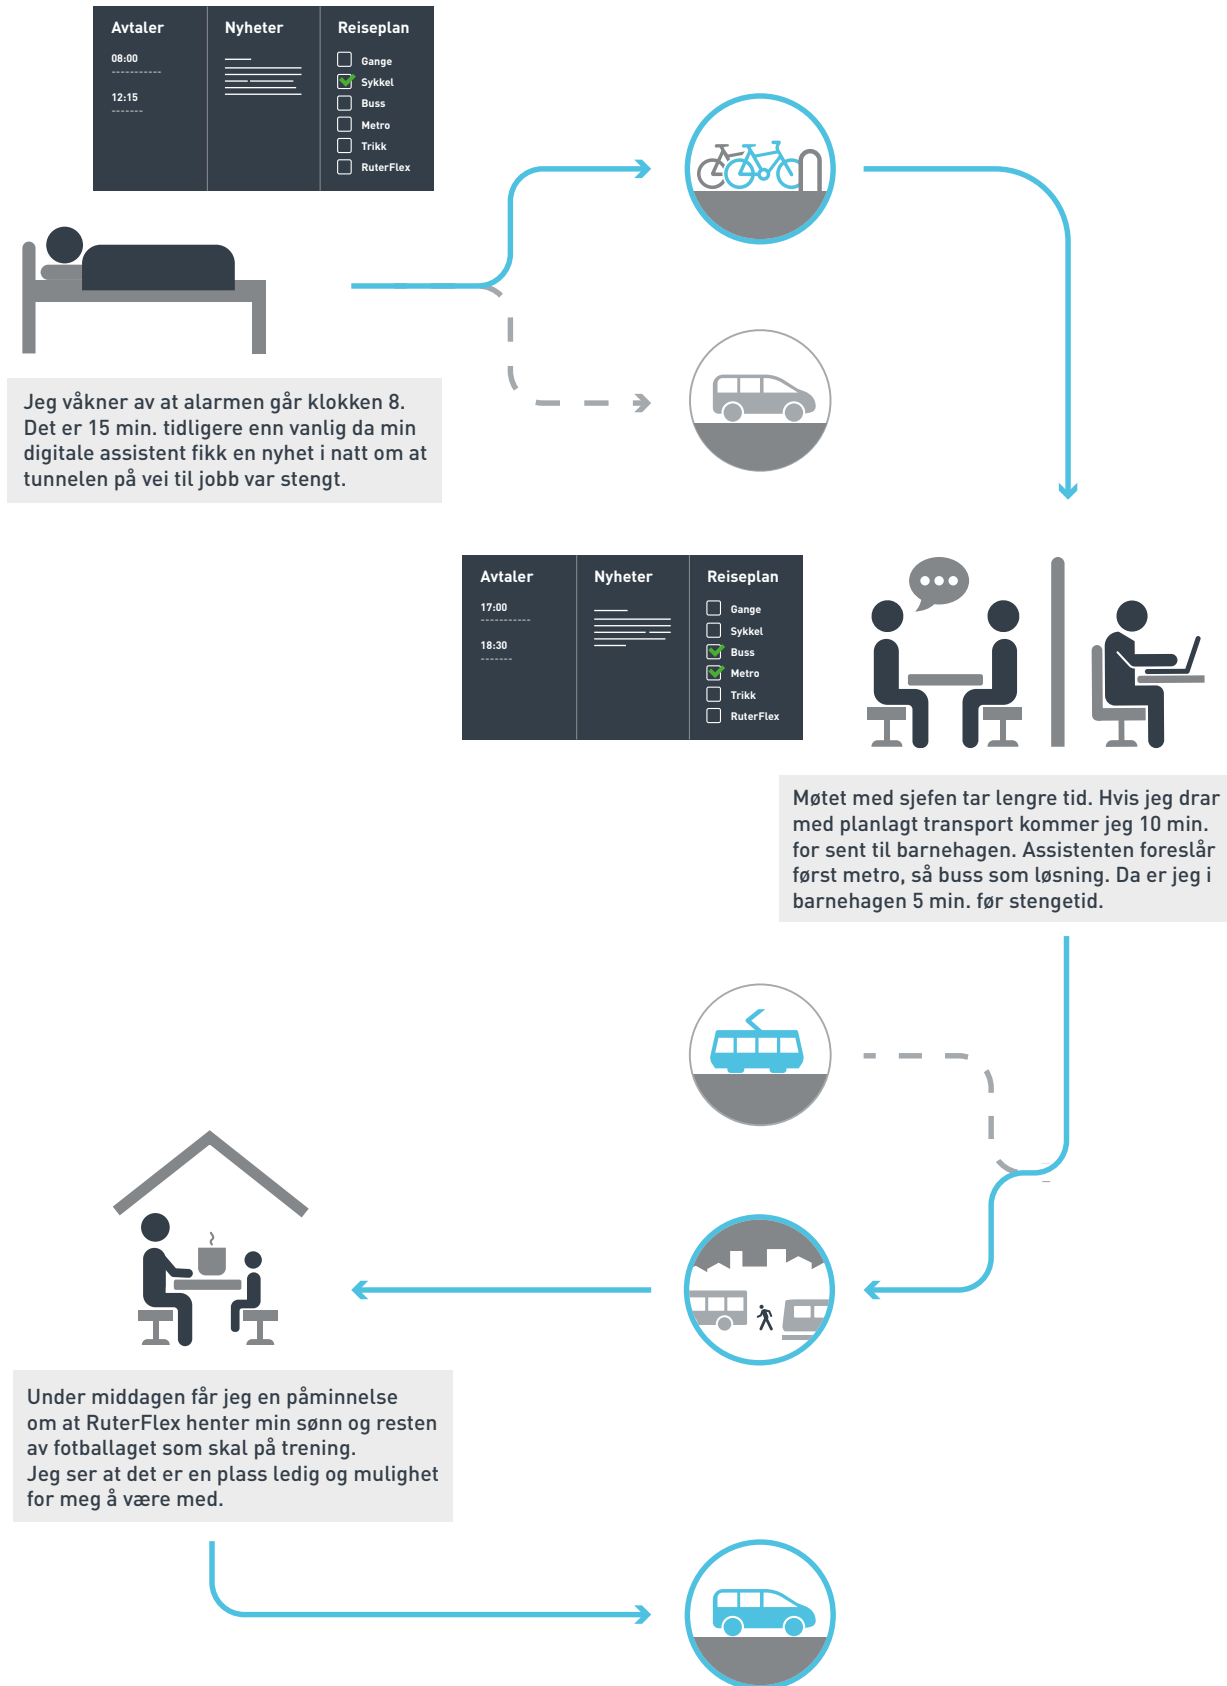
| Avtaler | Nyheter | Reiseplan |
|---|---|---|
| 08:00 | | Gange |
| 12:15 | | Sykkel |
| | | Buss |
| | | Metro |
| | | Trikk |
| | | RuterFlex |

Jeg våkner av at alarmen går klokken 8. Det er 15 min. tidligere enn vanlig da min digitale assistent fikk en nyhet i natt om at tunnelen på vei til jobb var stengt.

| Avtaler | Nyheter | Reiseplan |
|---|---|---|
| 17:00 | | Gange |
| 18:30 | | Sykkel |
| | | Buss |
| | | Metro |
| | | Trikk |
| | | RuterFlex |

Møtet med sjefen tar lengre tid. Hvis jeg drar med planlagt transport kommer jeg 10 min. for sent til barnehagen. Assistenten foreslår først metro, så buss som løsning. Da er jeg i barnehagen 5 min. før stengetid.

Under middagen får jeg en påminnelse om at RuterFlex henter min sønn og resten av fotballaget som skal på trening.
Jeg ser at det er en plass ledig og mulighet for meg å være med.